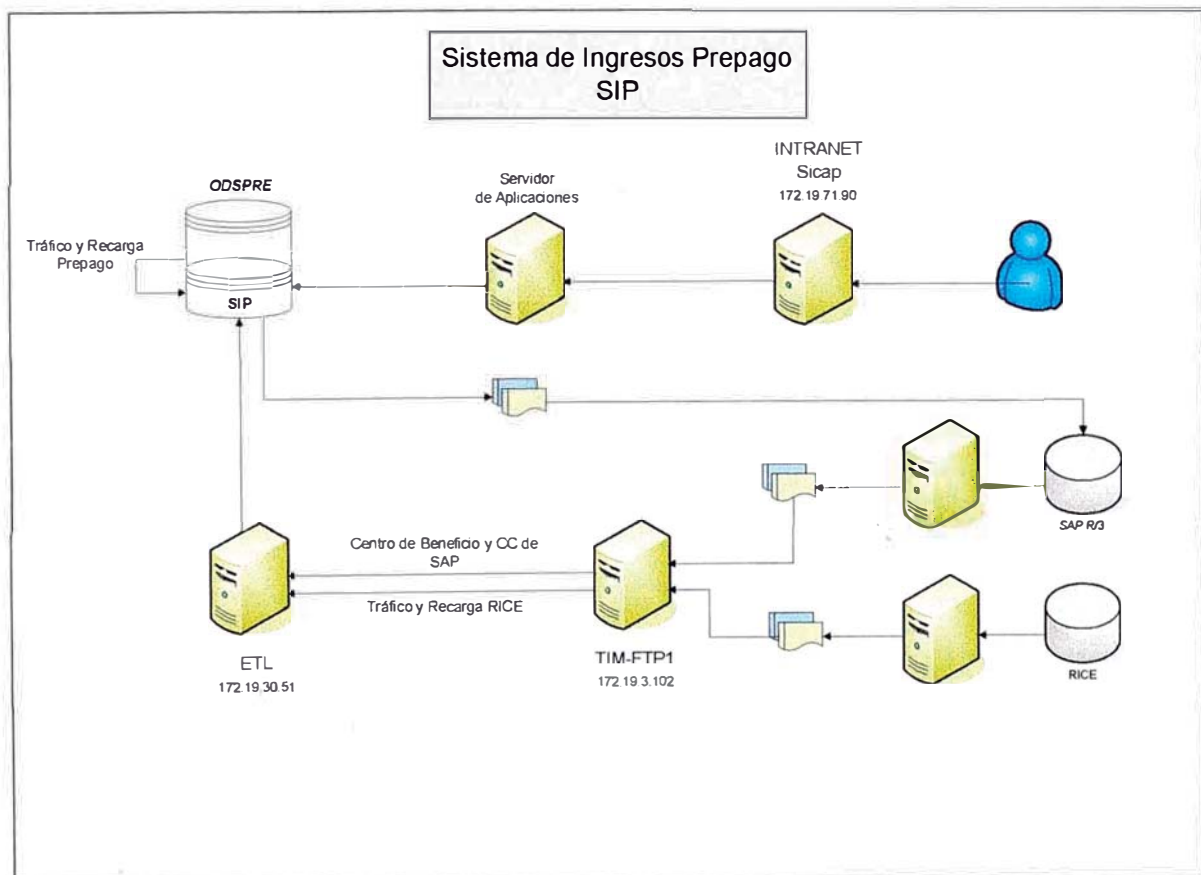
Sistema de Ingresos Prepago
SIP

ODSPRE

Tráfico y Recarga Prepago

SIP

Servidor de Aplicaciones

INTRANET
Sicap
172.19.71.90

SAP R/3

Centro de Beneficio y CC de SAP

Tráfico y Recarga RICE

ETL
172.19.30.51

TIM-FTP1
172.19.3.102

RICE